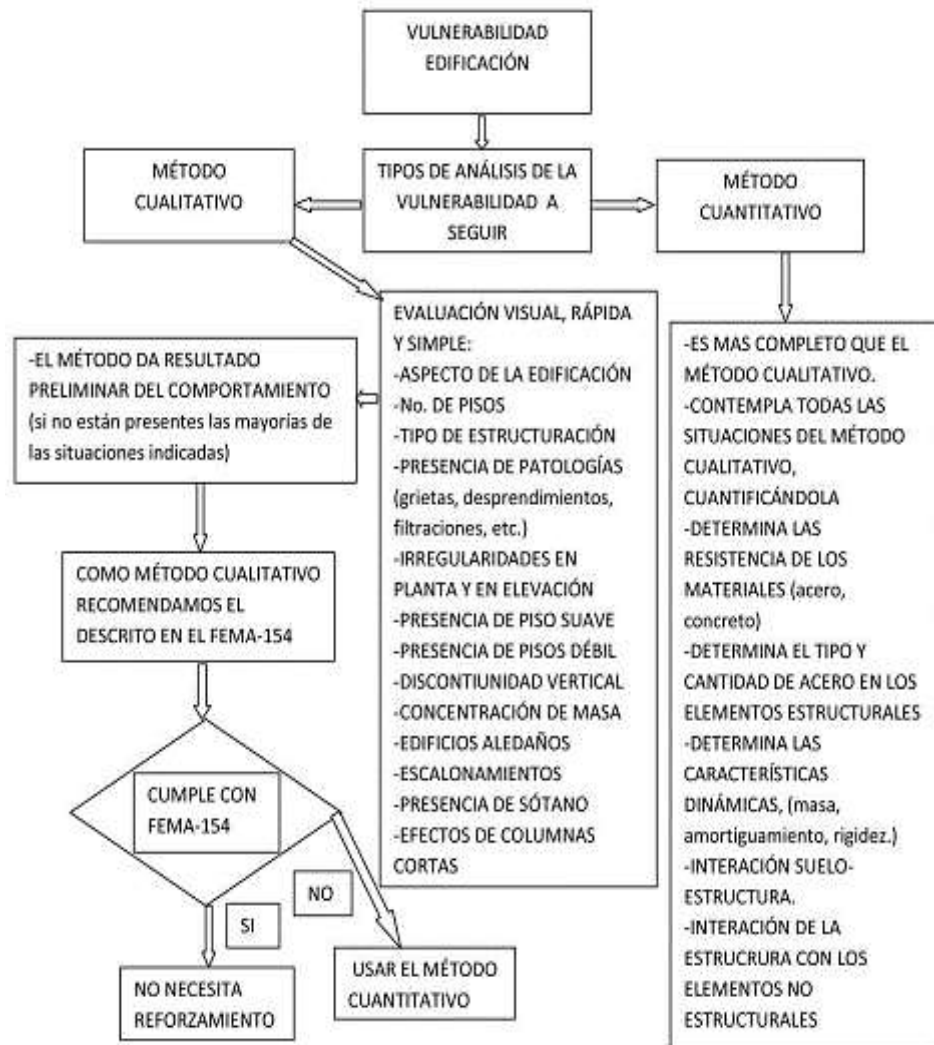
VULNERABILIDAD EDIFICACIÓN

MÉTODO CUALITATIVO

TIPOS DE ANÁLISIS DE LA VULNERABILIDAD A SEGUIR

MÉTODO CUANTITATIVO

EVALUACIÓN VISUAL, RÁPIDA Y SIMPLE:
-ASPECTO DE LA EDIFICACIÓN
-No. DE PISOS
-TIPO DE ESTRUCTURACIÓN
-PRESENCIA DE PATOLOGÍAS (grietas, desprendimientos, filtraciones, etc.)
-IRREGULARIDADES EN PLANTA Y EN ELEVACIÓN
-PRESENCIA DE PISO SUAVE
-PRESENCIA DE PISOS DÉBIL
-DISCONTIUNIDAD VERTICAL
-CONCENTRACIÓN DE MASA
-EDIFICIOS ALEDAÑOS
-ESCALONAMIENTOS
-PRESENCIA DE SÓTANO
-EFECTOS DE COLUMNAS CORTAS

-EL MÉTODO DA RESULTADO PRELIMINAR DEL COMPORTAMIENTO (si no están presentes las mayorías de las situaciones indicadas)

COMO MÉTODO CUALITATIVO RECOMENDAMOS EL DESCRITO EN EL FEMA-154

CUMPLE CON FEMA-154

NO

SI

NO NECESITA REFORZAMIENTO

USAR EL MÉTODO CUANTITATIVO

-ES MAS COMPLETO QUE EL MÉTODO CUALITATIVO.
-CONTEMPLA TODAS LAS SITUACIONES DEL MÉTODO CUALITATIVO, CUANTIFICÁNDOLA
-DETERMINA LAS RESISTENCIA DE LOS MATERIALES (acero, concreto)
-DETERMINA EL TIPO Y CANTIDAD DE ACERO EN LOS ELEMENTOS ESTRUCTURALES
-DETERMINA LAS CARACTERÍSTICAS DINÁMICAS, (masa, amortiguamiento, rigidez.)
-INTERACIÓN SUELO-ESTRUCTURA.
-INTERACIÓN DE LA ESTRUCRURA CON LOS ELEMENTOS NO ESTRUCTURALES